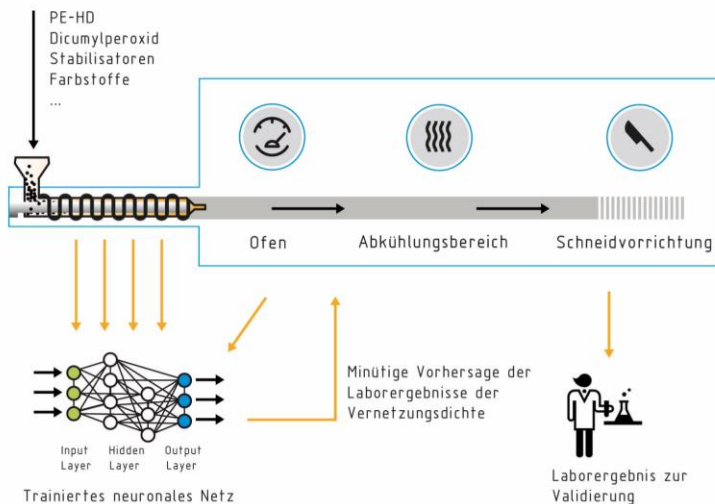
PE-HD
Dicumylperoxid
Stabilisatoren
Farbstoffe
...

Ofen

Abkühlungsbereich

Schneidvorrichtung

Minütige Vorhersage der Laborergebnisse der Vernetzungsdichte

Input Layer

Hidden Layer

Output Layer

Trainiertes neuronales Netz

Laborergebnis zur Validierung